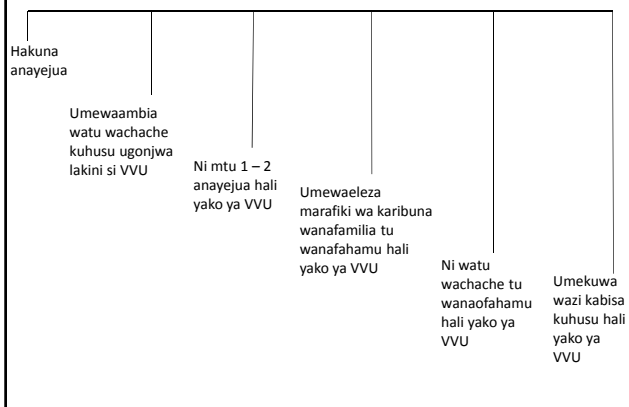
Hakuna anayejua

Umewaambia watu wachache kuhusu ugonjwa lakini si VVU

Ni mtu 1 – 2 anayejua hali yako ya VVU

Umewaeleza marafiki wa karibuna wanafamilia tu wanafahamu hali yako ya VVU

Ni watu wachache tu wanaofahamu hali yako ya VVU

Umekuwa wazi kabisa kuhusu hali yako ya VVU